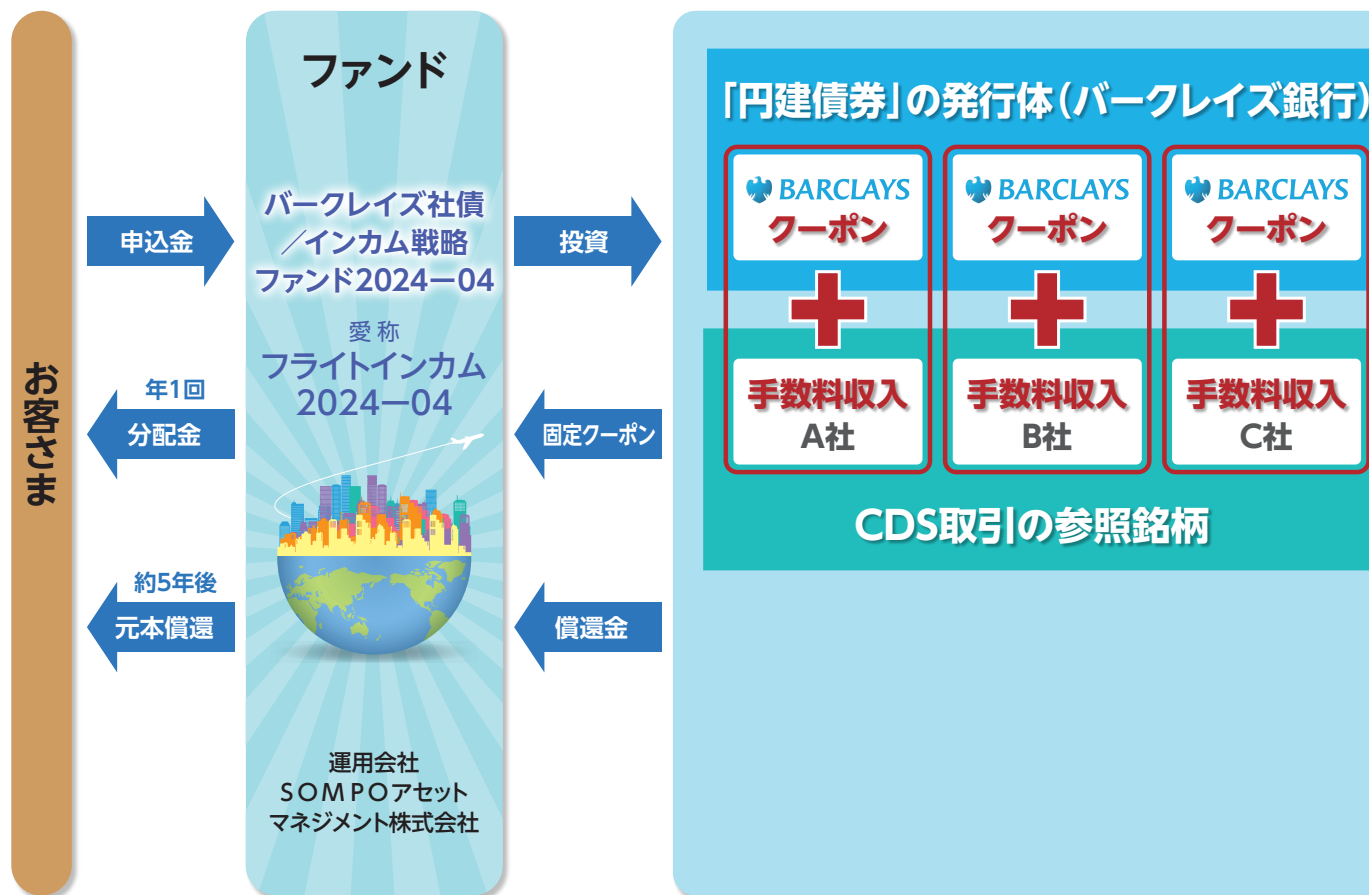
お客さま

申込金

年1回
分配金

約5年後
元本償還

ファンド

バークレイズ社債
／インカム戦略
ファンド2024ー04

愛称
フライトインカム
2024ー04

運用会社
SOMPOアセット
マネジメント株式会社

投資

固定クーポン

償還金

「円建債券」の発行体（バークレイズ銀行）

BARCLAYS
クーポン

手数料収入
A社

BARCLAYS
クーポン

手数料収入
B社

BARCLAYS
クーポン

手数料収入
C社

CDS取引の参照銘柄